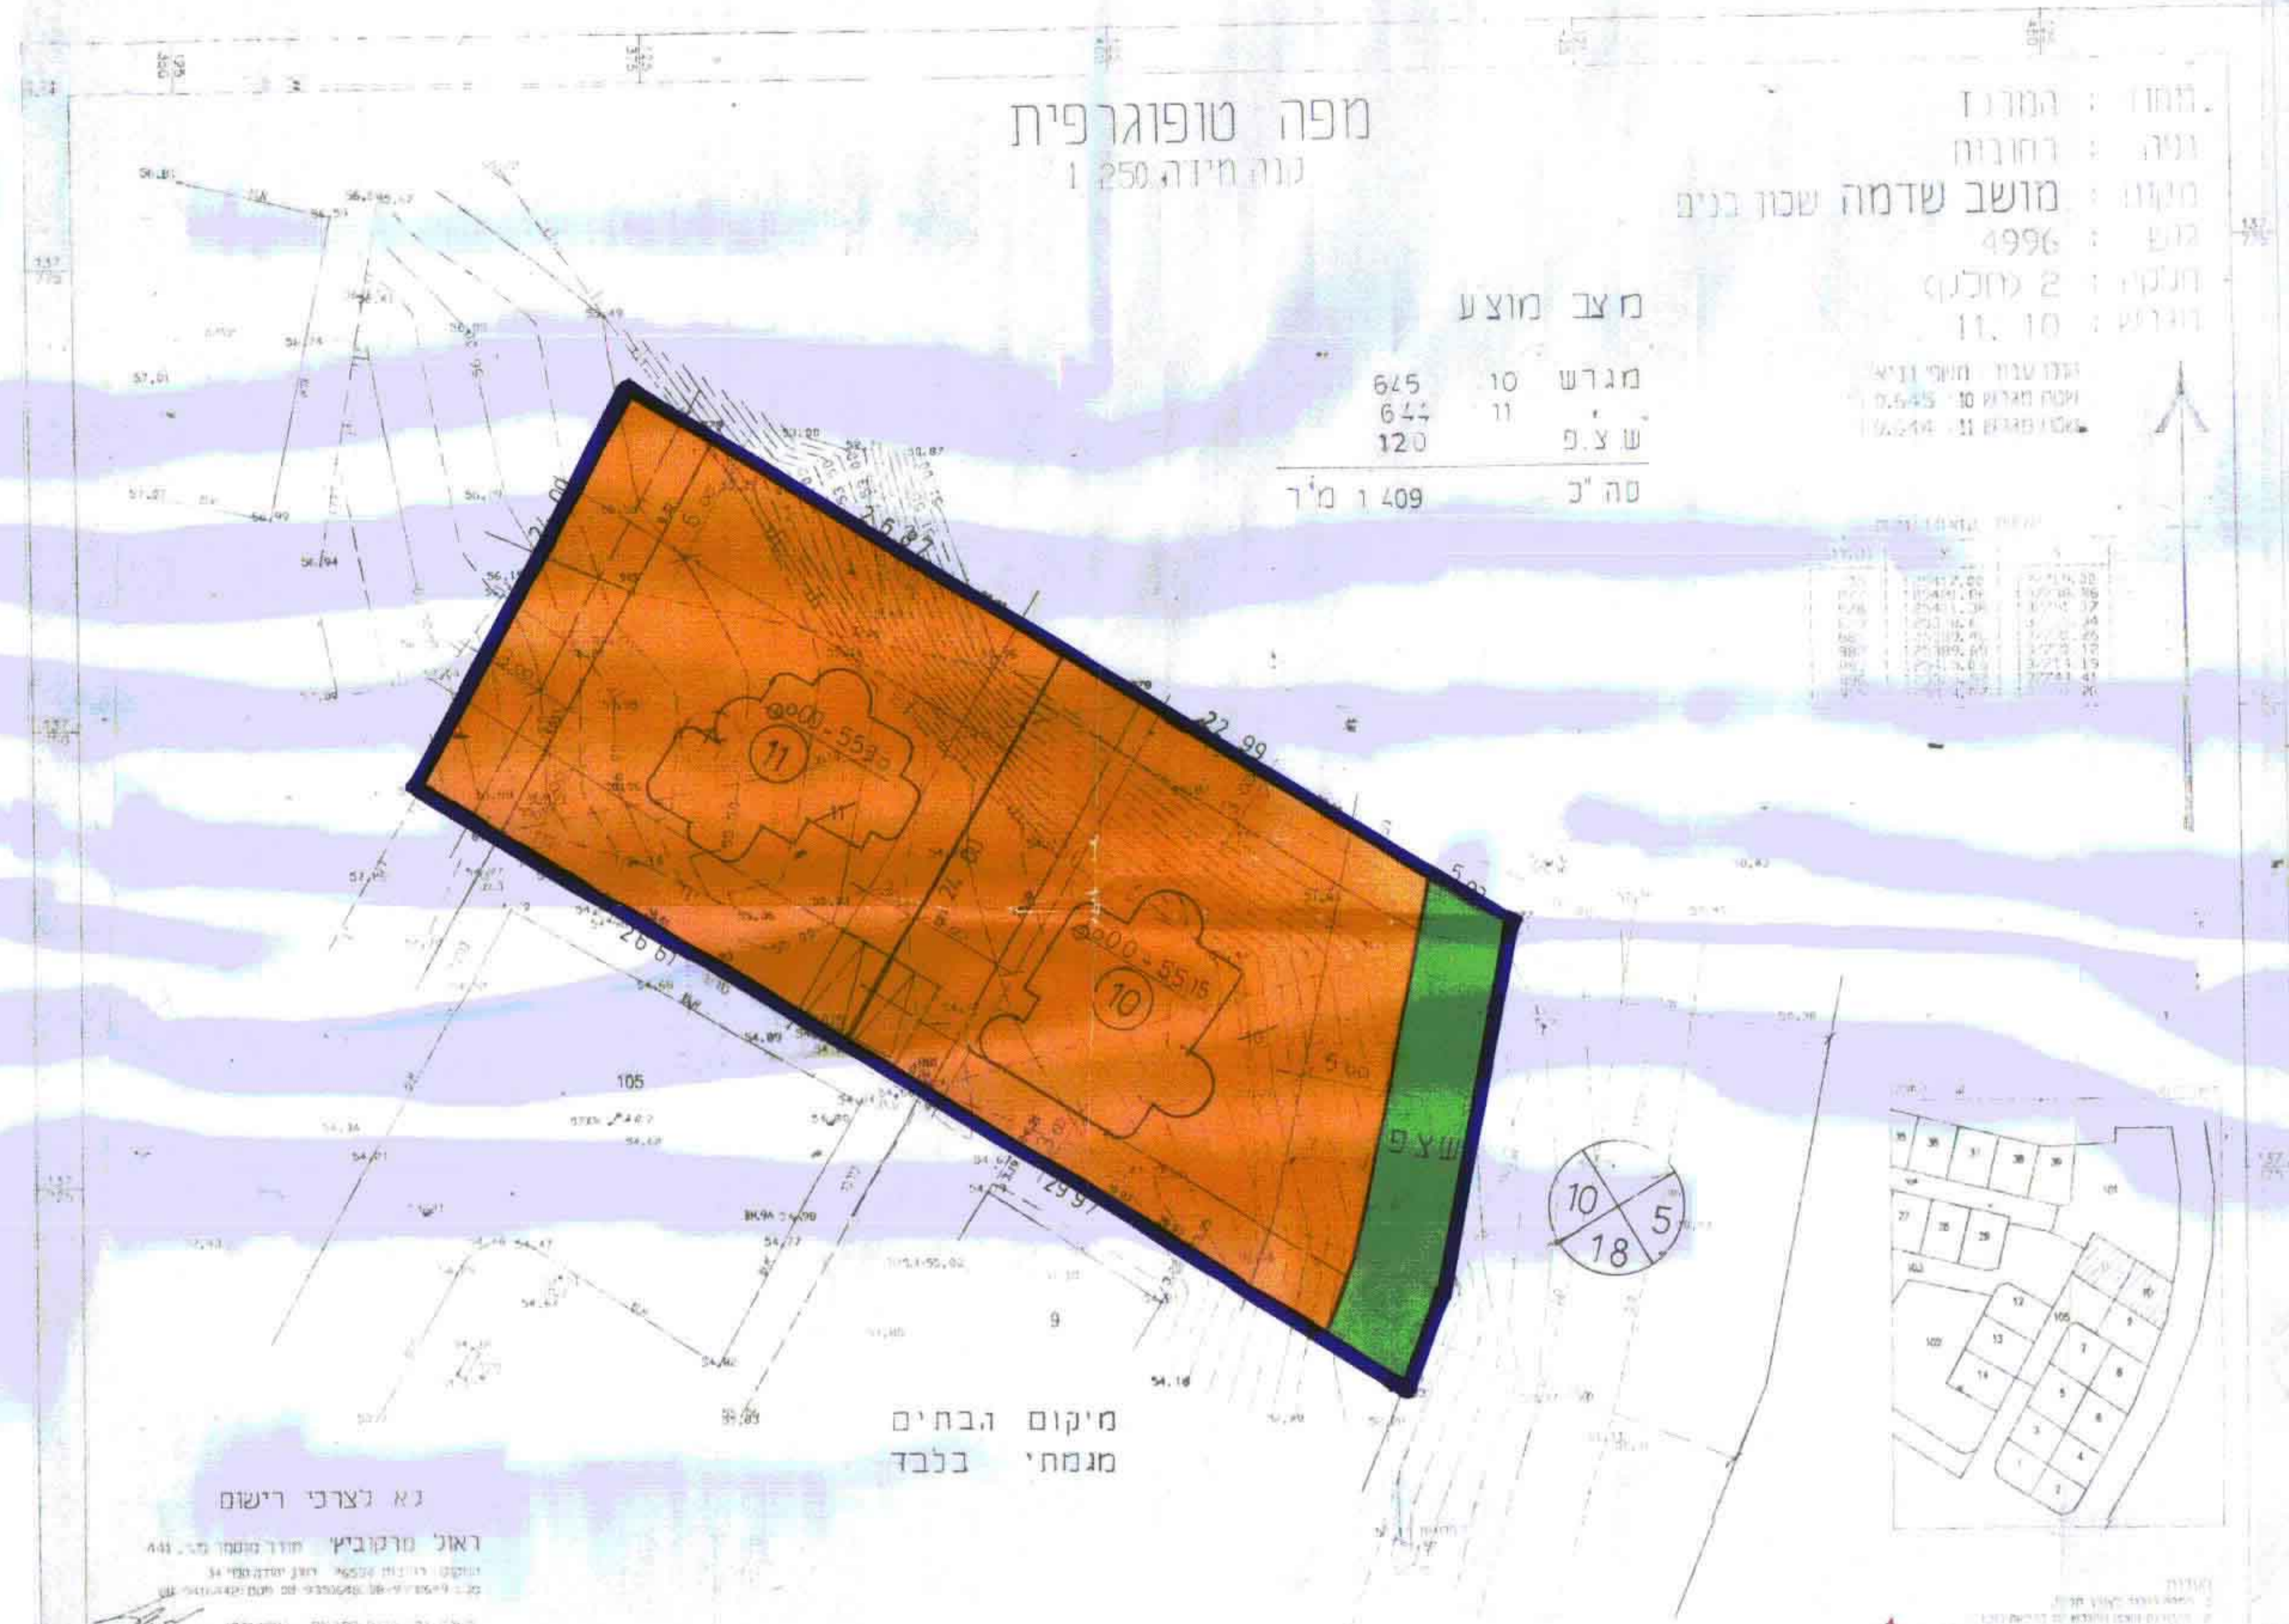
מפה טופוגרפית
קנה מידה 1:250

מזמין : המרכז
נוש : רחובות
מקום : מושב שדמה שכון בנים
גוש : 4996
חלקה : 2 (חלק)
מגרש : 11, 10

מצב מוצע

| | | |
|---|---|---|
| מגרש | 10 | 645 |
| " | 11 | 644 |
| ש.צ.פ | | 120 |
| סה"כ | | 1 409 מ"ר |

26.87
22.99
26.61
29.97
11
10
105
9
ש.צ.פ
10
5
18

מיקום הבתים
מגמתי בלבד

לא לצרכי רישום

ראול מרקוביץ מודד מוסמך